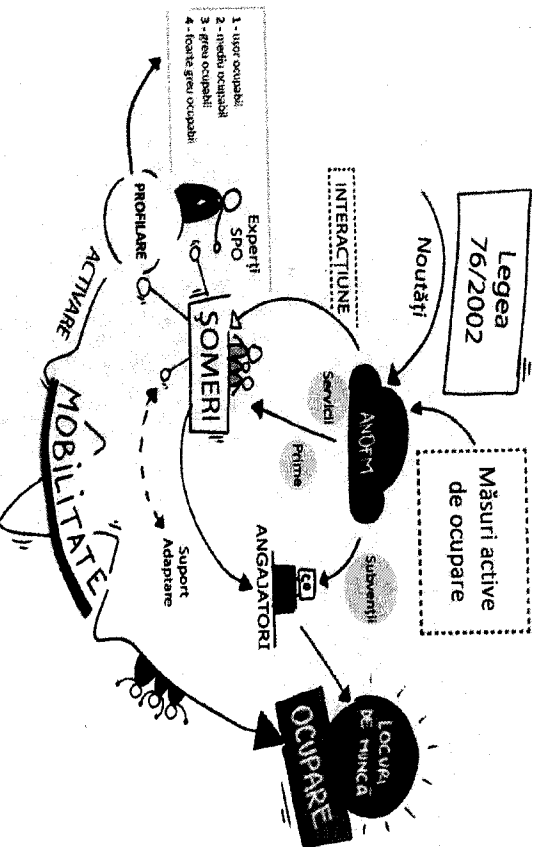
Legea 76/2002

Noutăţi

Măsuri active de ocupare

INTERACŢIUNE

ANOFM

Servicii

Prime

Subvenţii

Experţi SPO

1 - uşor ocupabili
2 - mediu ocupabili
3 - greu ocupabili
4 - foarte greu ocupabili

PROFILARE

ŞOMERI

Suport Adaptare

ANGAJATORI

ACTIVARE

MOBILITATE

LOCURI DE MUNCĂ

OCUPARE